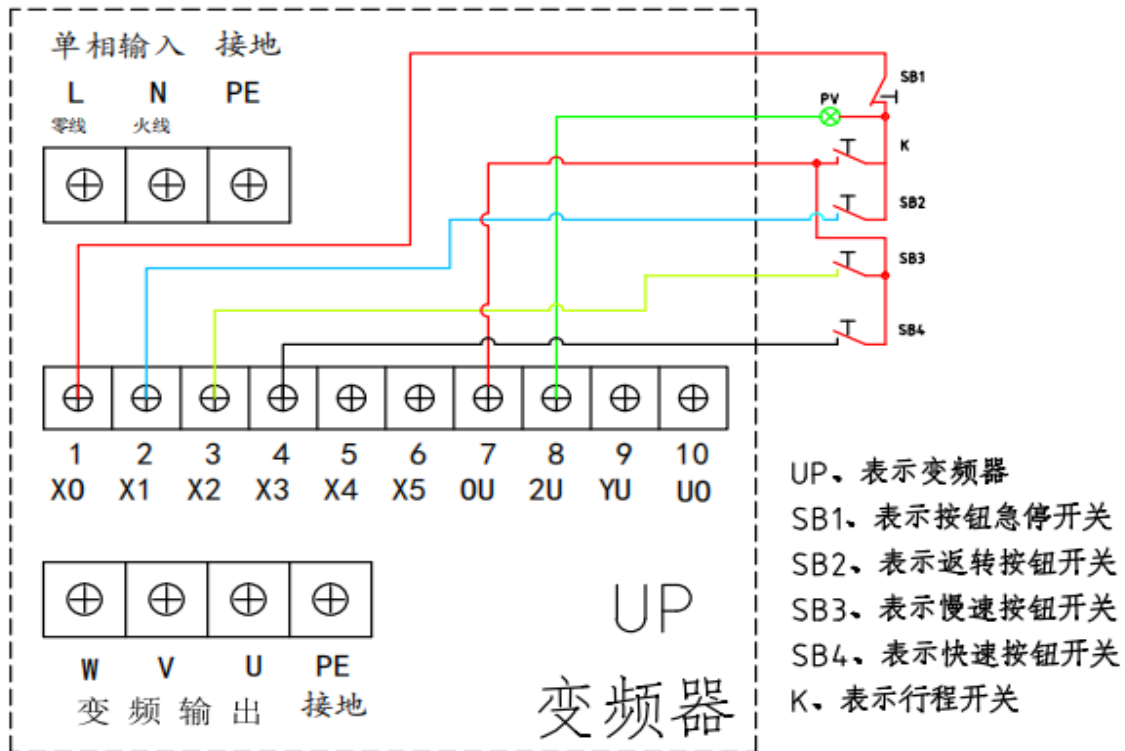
单相输入 接地

L N PE

零线 火线

PV

SB1

K

SB2

SB3

SB4

1 2 3 4 5 6 7 8 9 10

X0 X1 X2 X3 X4 X5 0U 2U YU U0

W V U PE

变 频 输 出 接地

UP

变频器

UP、表示变频器

SB1、表示按钮急停开关

SB2、表示返转按钮开关

SB3、表示慢速按钮开关

SB4、表示快速按钮开关

K、表示行程开关